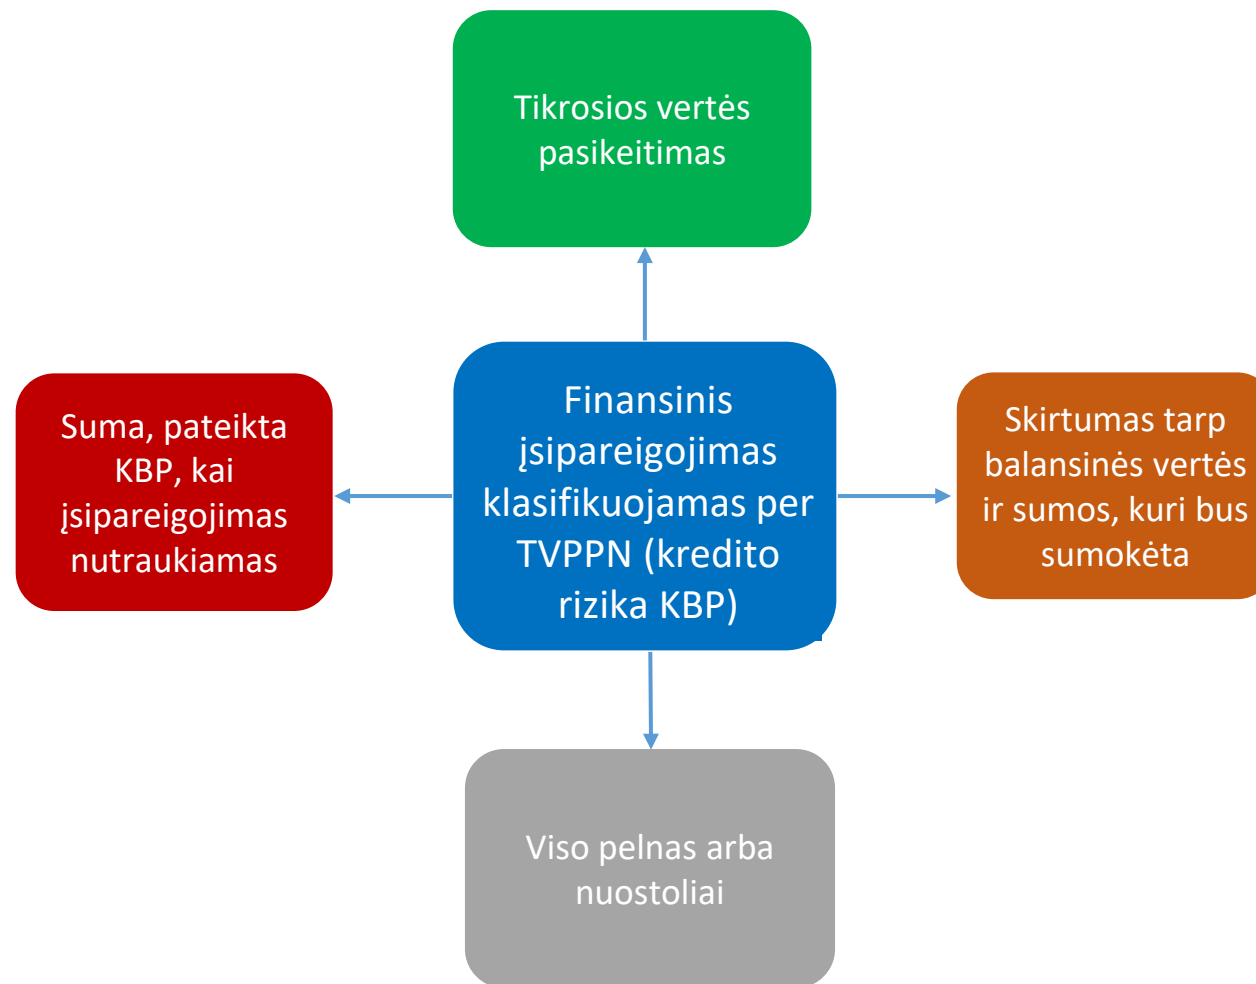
Tikrosios vertės pasikeitimas

Suma, pateikta KBP, kai įsipareigojimas nutraukiamas

Finansinis įsipareigojimas klasifikuojamas per TVPPN (kredito rizika KBP)

Skirtumas tarp balansinės vertės ir sumos, kuri bus sumokėta

Viso pelnas arba nuostoliai